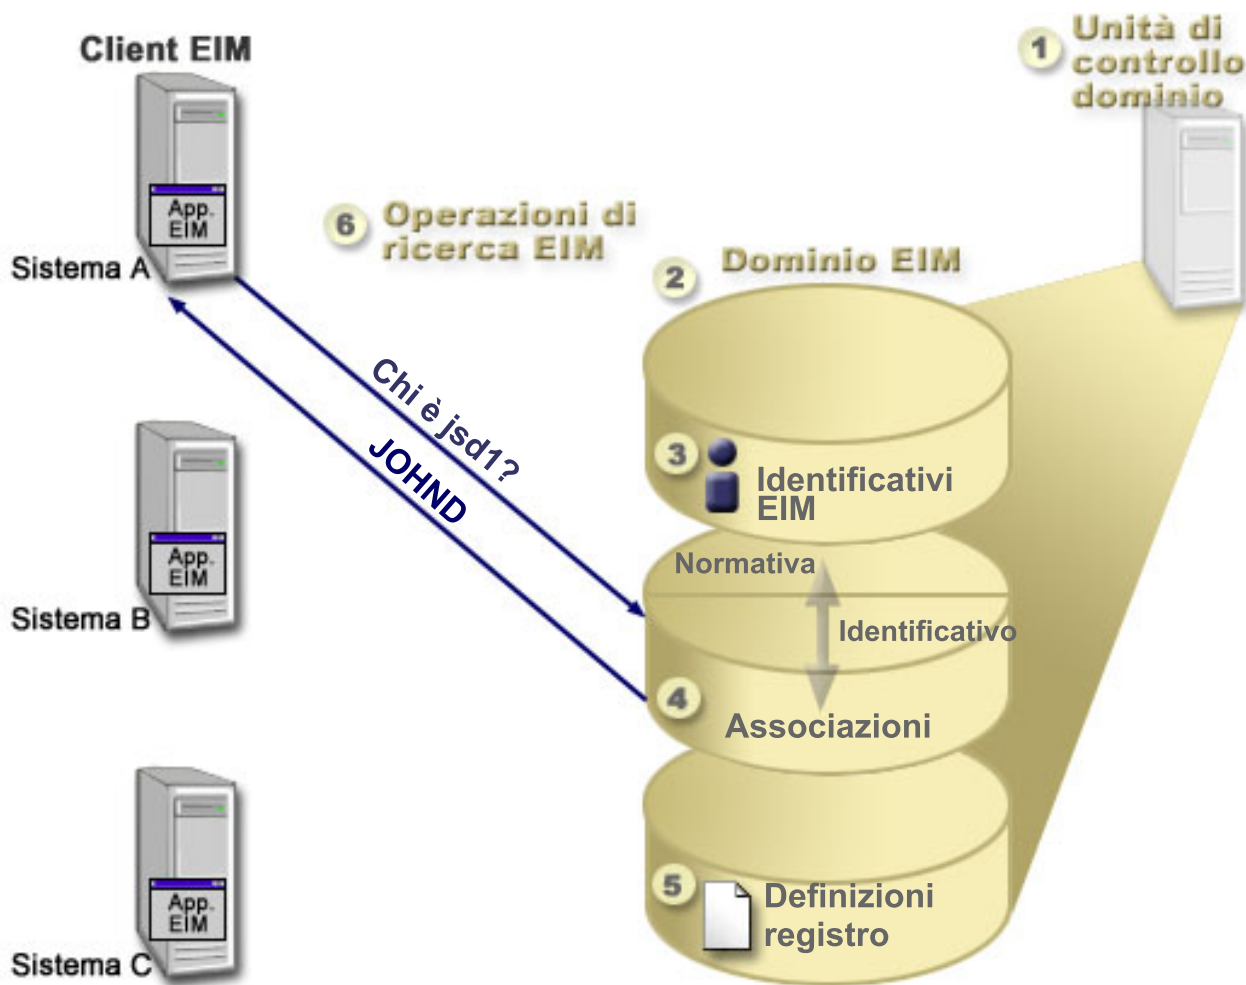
Client EIM

App. EIM

Sistema A

1 Unità di controllo dominio

6 Operazioni di ricerca EIM

2 Dominio EIM

Chi è jsd1?

JOHND

3 Identificativi EIM

App. EIM

Sistema B

Normativa

Identificativo

4 Associazioni

App. EIM

Sistema C

5 Definizioni registro